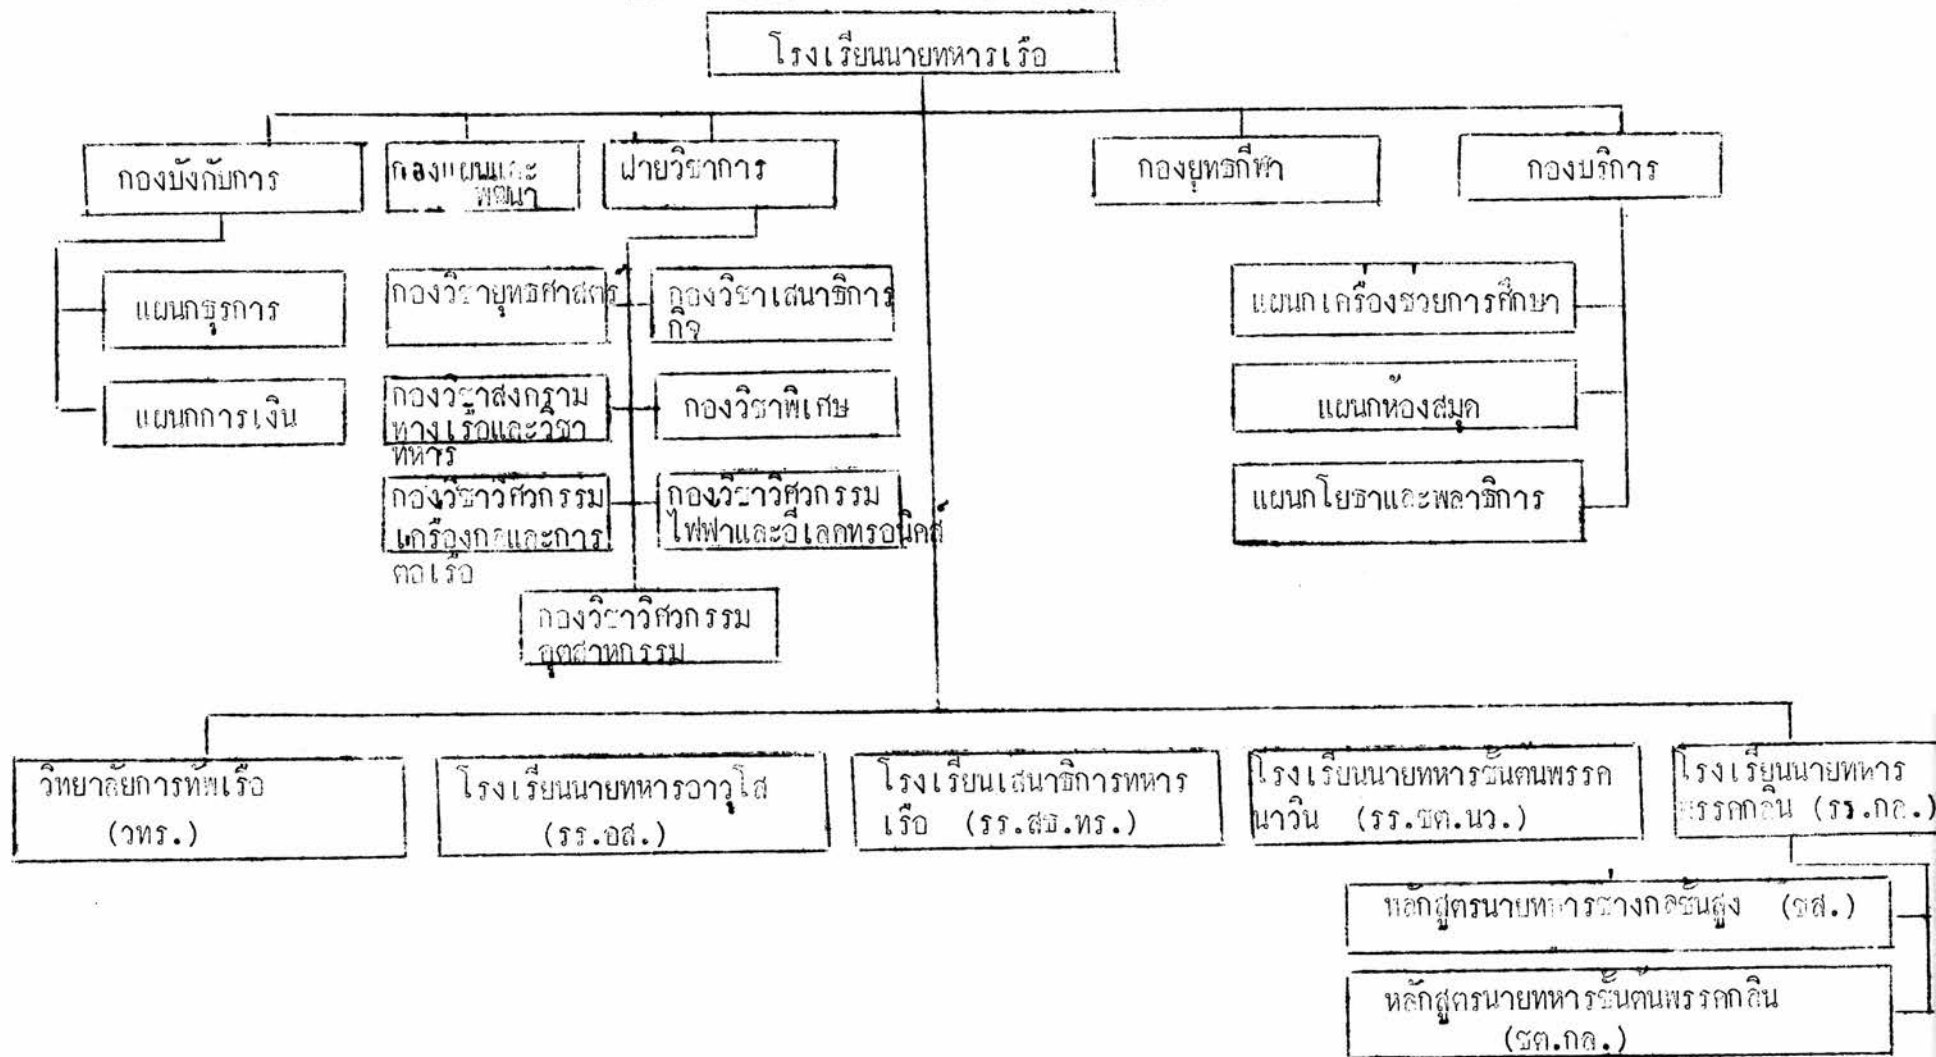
โรงเรียนนายทหารเรือ

กองบังคับการ

แผนกธุรการ

แผนกการเงิน

กองแผนและพัฒนา

ฝ่ายวิชาการ

กองวิชายุทธศาสตร์

กองวิชาเสนาธิการกิจ

กองวิชาสงครามทางเรือและวิชาทหาร

กองวิชาพิเศษ

กองวิชาวิศวกรรมเครื่องกลและการต่อเรือ

กองวิชาวิศวกรรมไฟฟ้าและอิเลกทรอนิคส์

กองวิชาวิศวกรรมอุตสาหกรรม

กองยุทธกีฬา

กองบริการ

แผนกเครื่องช่วยการศึกษา

แผนกห้องสมุด

แผนกโยธาและพลาธิการ

วิทยาลัยการทัพเรือ (วทร.)

โรงเรียนนายทหารอาวุโส (รร.อส.)

โรงเรียนเสนาธิการทหารเรือ (รร.สธ.ทร.)

โรงเรียนนายทหารชั้นต้นพรรคนาวิน (รร.ชต.นว.)

โรงเรียนนายทหารพรรคกลิน (รร.กล.)

หลักสูตรนายทหารช่างกลชั้นสูง (ชส.)

หลักสูตรนายทหารชั้นต้นพรรคกลิน (ชต.กล.)